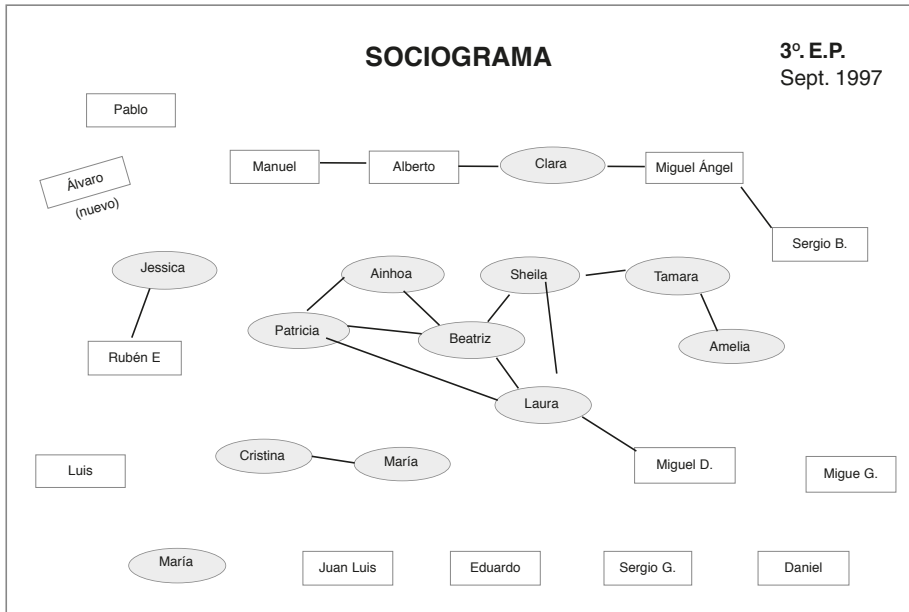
SOCIOGRAMA

3º. E.P.
Sept. 1997

Pablo

Álvaro
(nuevo)

Manuel

Alberto

Clara

Miguel Ángel

Sergio B.

Jessica

Rubén E

Ainhoa

Sheila

Tamara

Patricia

Beatriz

Amelia

Laura

Luis

Cristina

María

Miguel D.

Migue G.

María

Juan Luis

Eduardo

Sergio G.

Daniel